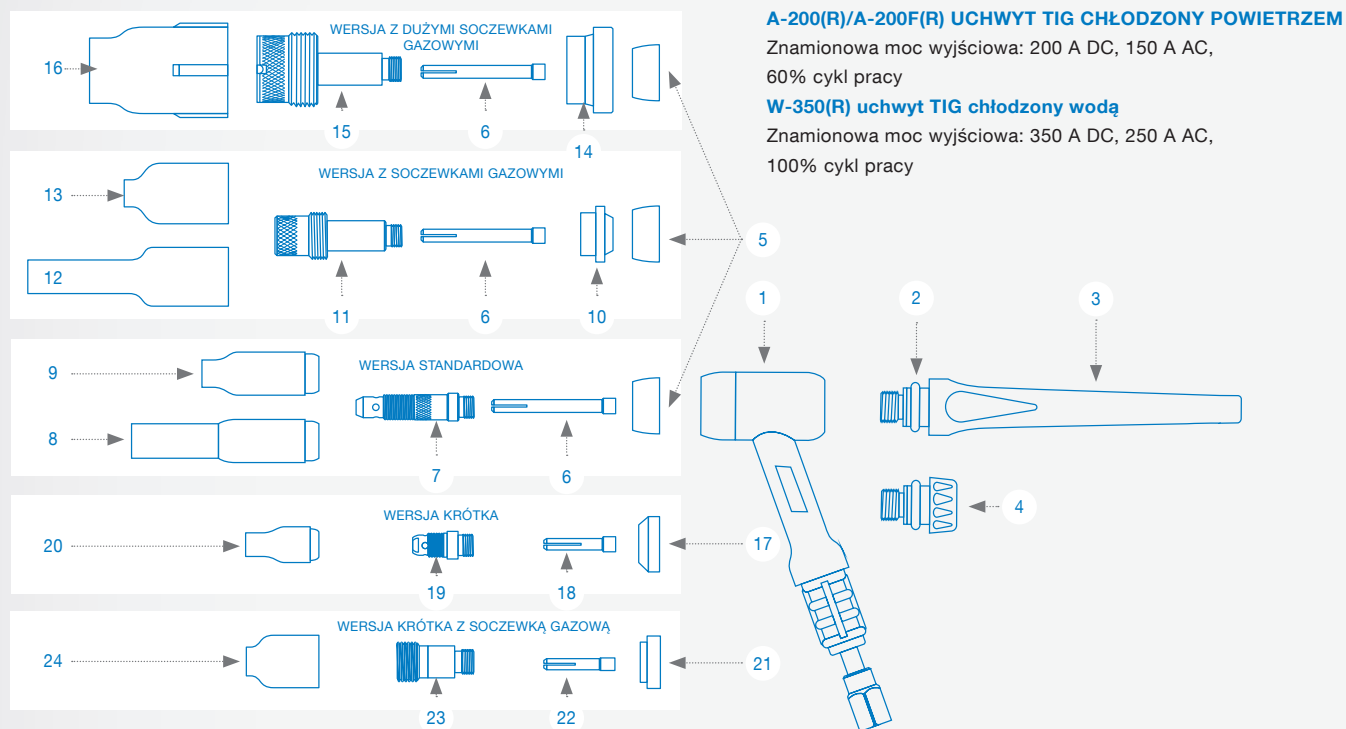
A-200(R)/A-200F(R) UCHWYT TIG CHŁODZONY POWIETRZEM

Znamionowa moc wyjściowa: 200 A DC, 150 A AC, 60% cykl pracy

W-350(R) uchwyt TIG chłodzony wodą

Znamionowa moc wyjściowa: 350 A DC, 250 A AC, 100% cykl pracy

WERSJA Z DUŻYMI SOCZEWKAMI GAZOWYMI

16
15
6
14

WERSJA Z SOCZEWKAMI GAZOWYMI

13
12
11
6
10
5

1
2
3

WERSJA STANDARDOWA

9
8
7
6

4

WERSJA KRÓTKA

20
19
18
17

WERSJA KRÓTKA Z SOCZEWKĄ GAZOWĄ

24
23
22
21